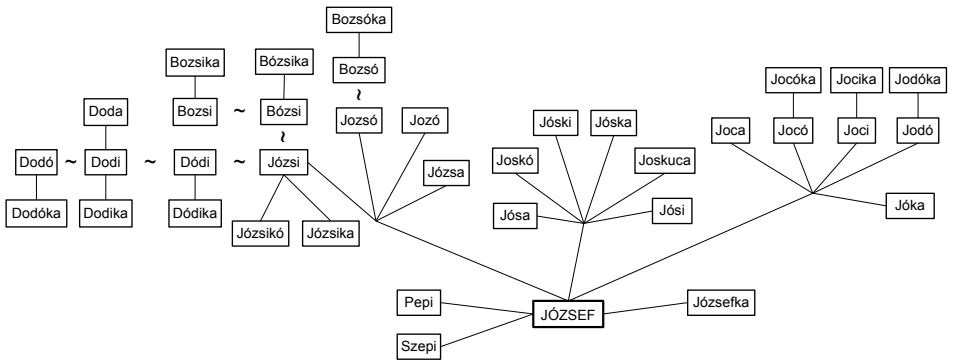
Bozsóka

Bozsika
Bózsika
Bozsó
~
Doda
Bozsi ~ Bózsi
~
Jozsó
Jozó
Dodó ~ Dodi ~ Dódi ~ Józsi
Józsa
Dodóka
Dodika
Dódika
Józsikó
Józsika

Jóski
Jóska
Joskó
Joskuca
Jósa
Jósi

Jocóka
Jocika
Jodóka
Joca
Jocó
Joci
Jodó
Jóka

Pepi
JÓZSEF
Józsefka
Szepi